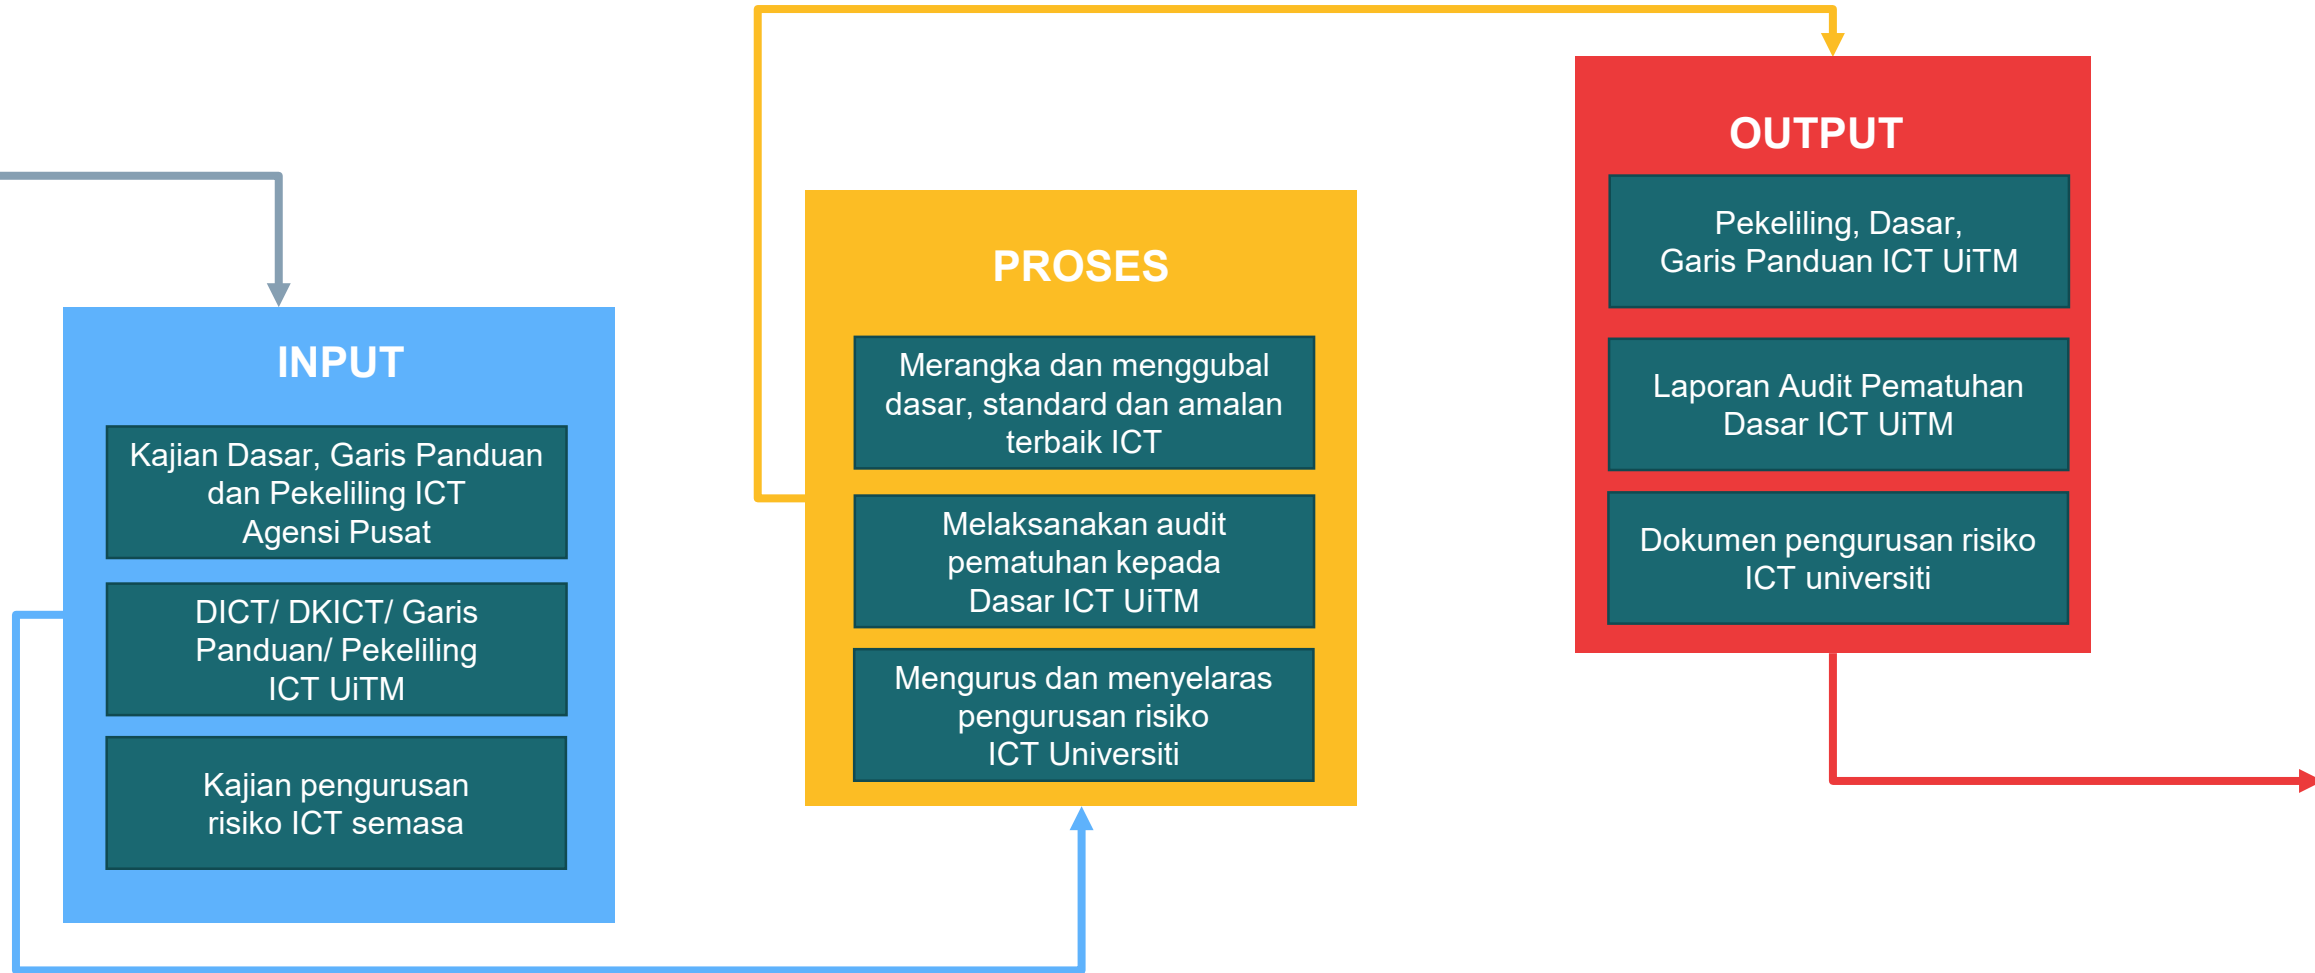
INPUT

Kajian Dasar, Garis Panduan dan Pekeliling ICT Agensi Pusat

DICT/ DKICT/ Garis Panduan/ Pekeliling ICT UiTM

Kajian pengurusan risiko ICT semasa

PROSES

Merangka dan menggubal dasar, standard dan amalan terbaik ICT

Melaksanakan audit pematuhan kepada Dasar ICT UiTM

Mengurus dan menyelaras pengurusan risiko ICT Universiti

OUTPUT

Pekeliling, Dasar, Garis Panduan ICT UiTM

Laporan Audit Pematuhan Dasar ICT UiTM

Dokumen pengurusan risiko ICT universiti